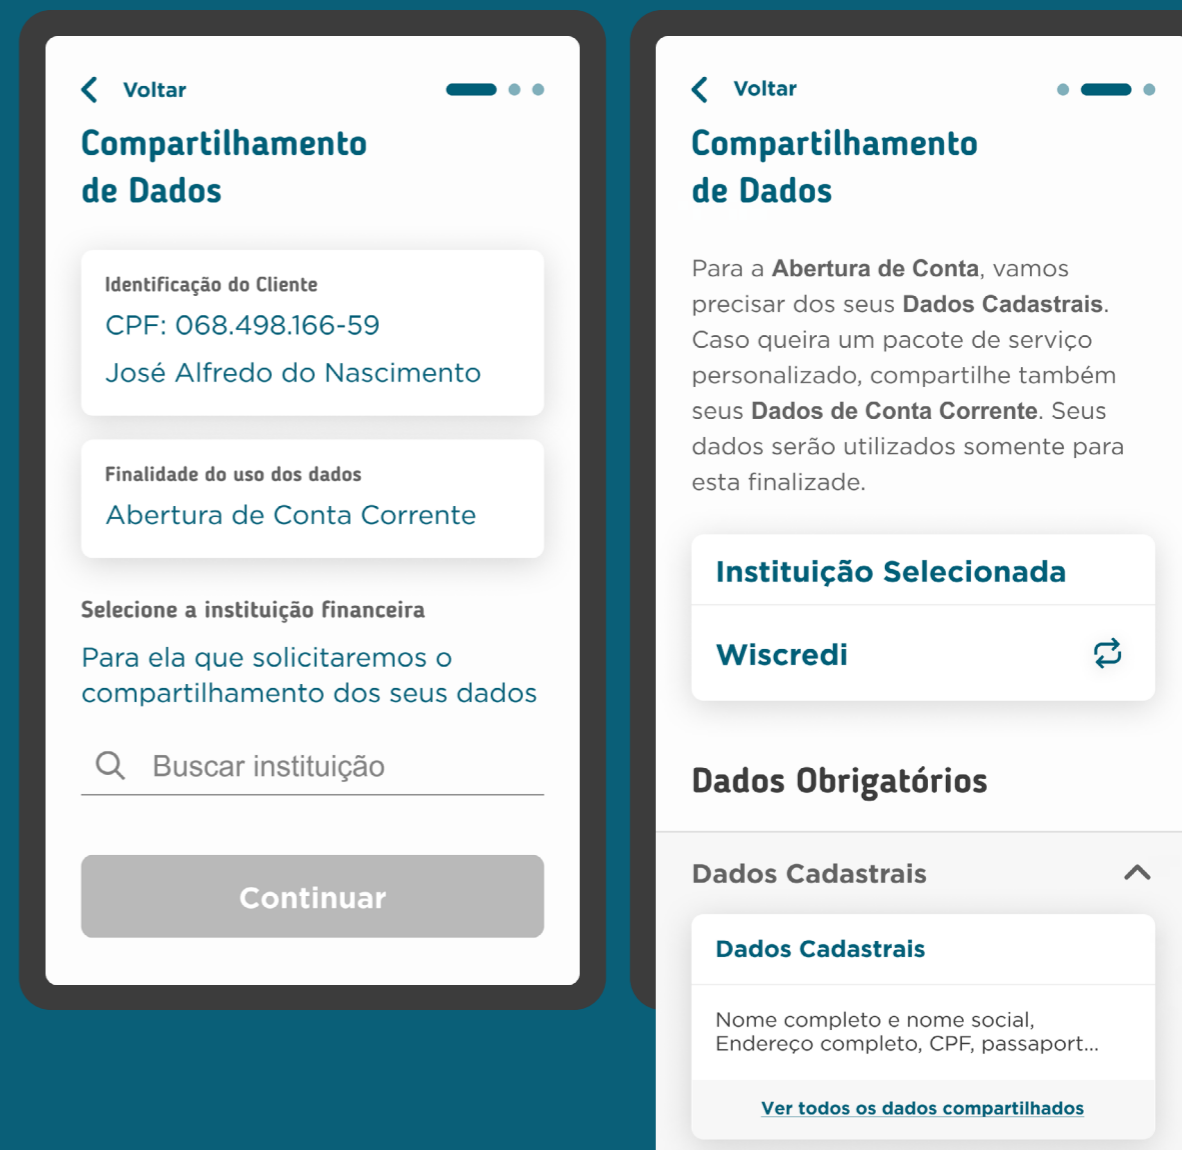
Voltar

Compartilhamento de Dados

Identificação do Cliente
CPF: 068.498.166-59
José Alfredo do Nascimento

Finalidade do uso dos dados
Abertura de Conta Corrente

Selecione a instituição financeira
Para ela que solicitaremos o compartilhamento dos seus dados

Buscar instituição

Continuar

Voltar

Compartilhamento de Dados

Para a **Abertura de Conta**, vamos precisar dos seus **Dados Cadastrais**. Caso queira um pacote de serviço personalizado, compartilhe também seus **Dados de Conta Corrente**. Seus dados serão utilizados somente para esta finalizade.

Instituição Selecionada

Wiscredi

Dados Obrigatórios

Dados Cadastrais

Dados Cadastrais

Nome completo e nome social, Endereço completo, CPF, passaport...

Ver todos os dados compartilhados